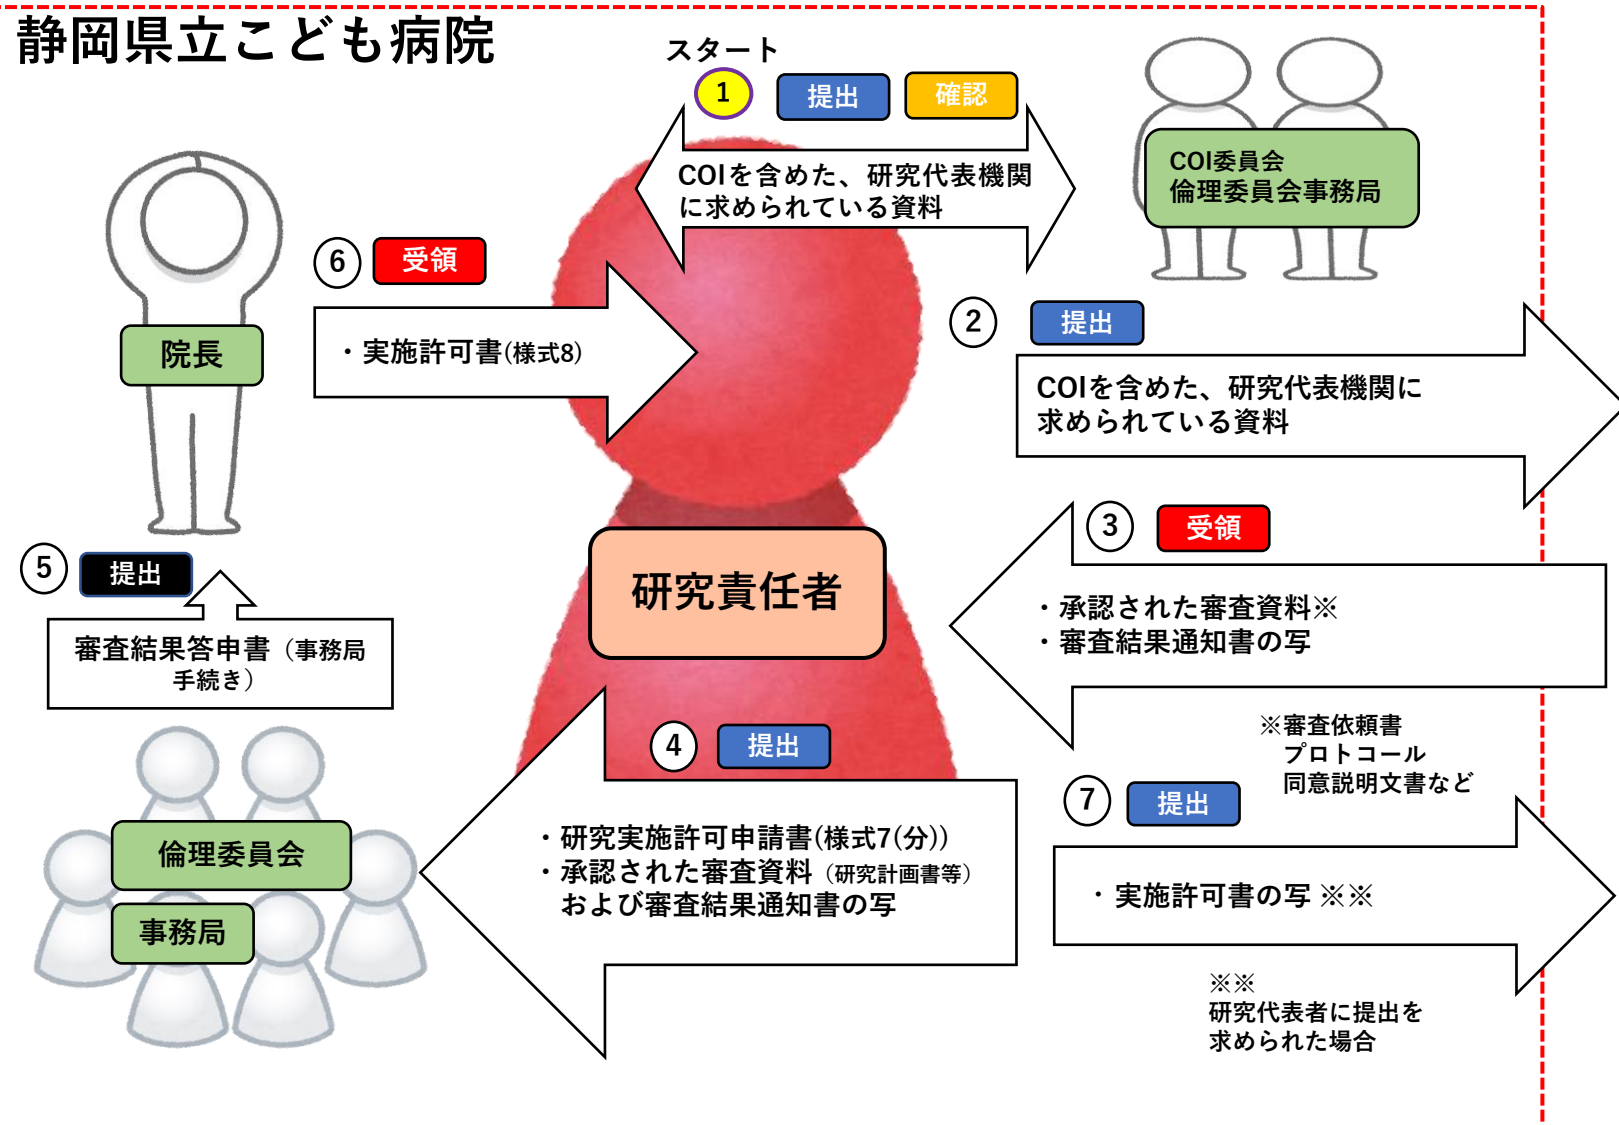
静岡県立こども病院

スタート
1 提出 確認
COIを含めた、研究代表機関に求められている資料

COI委員会
倫理委員会事務局

院長

6 受領
・実施許可書(様式8)

2 提出
COIを含めた、研究代表機関に求められている資料

3 受領
・承認された審査資料※
・審査結果通知書の写

※審査依頼書
プロトコール
同意説明文書など

研究責任者

5 提出
審査結果答申書（事務局手続き）

倫理委員会
事務局

4 提出
・研究実施許可申請書(様式7(分))
・承認された審査資料（研究計画書等）および審査結果通知書の写

7 提出
・実施許可書の写 ※※

※※
研究代表者に提出を求められた場合